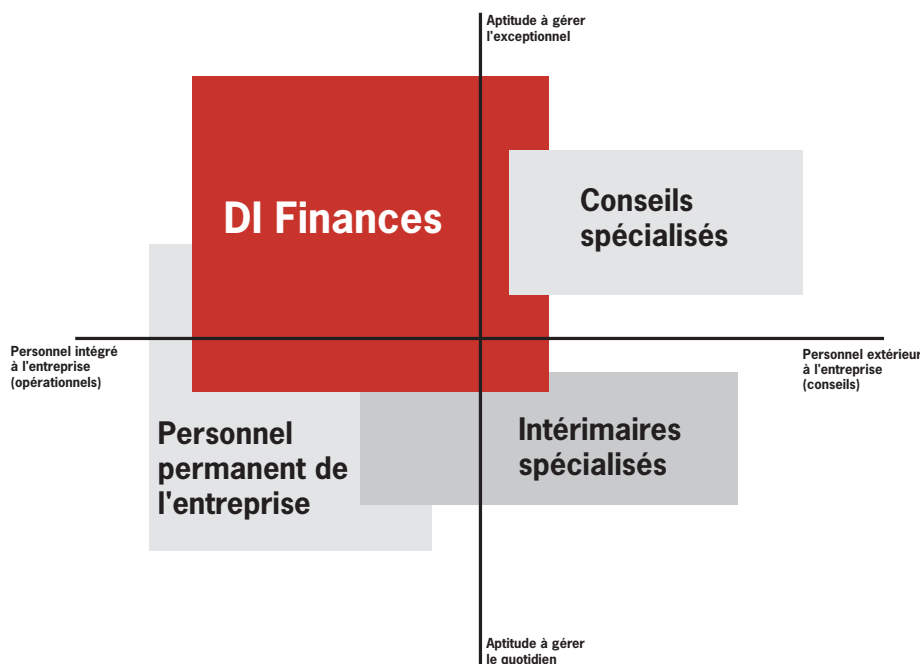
Aptitude à gérer l'exceptionnel

DI Finances

Conseils spécialisés

Personnel intégré à l'entreprise (opérationnels)

Personnel extérieur à l'entreprise (conseils)

Personnel permanent de l'entreprise

Intérimaires spécialisés

Aptitude à gérer le quotidien